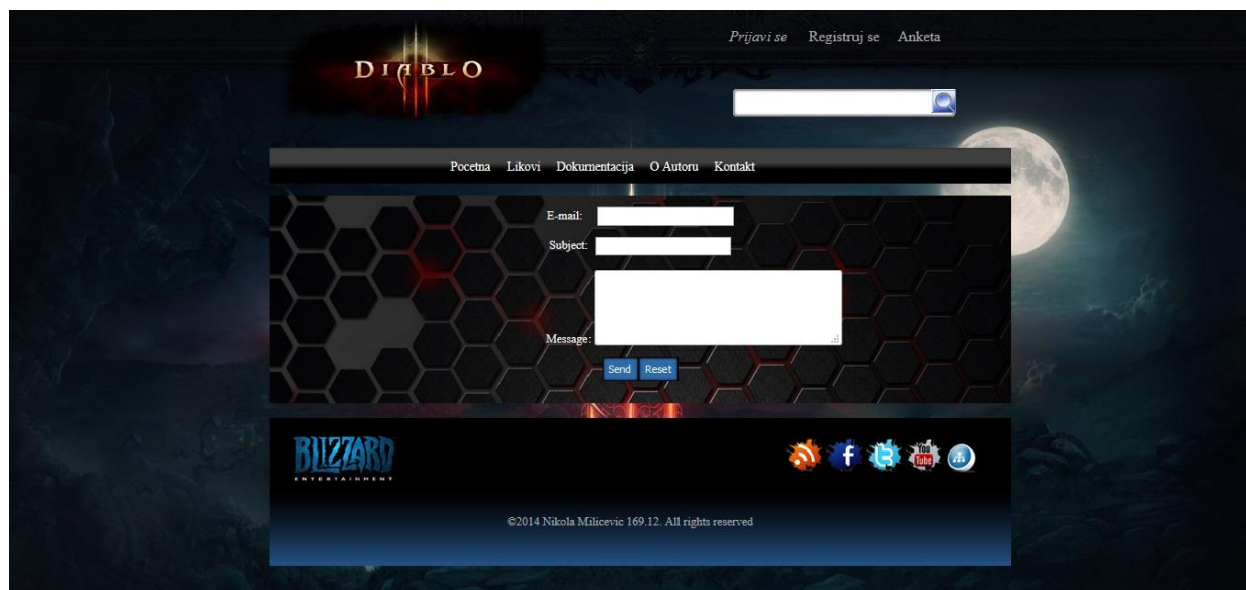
DIABLO

Prijavi se Registruj se Anketa

Pocetna Likovi Dokumentacija O Autoru Kontakt

E-mail:

Subject:

Message:

Send Reset

BLIZZARD ENTERTAINMENT

You Tube

©2014 Nikola Milicevic 169.12. All rights reserved